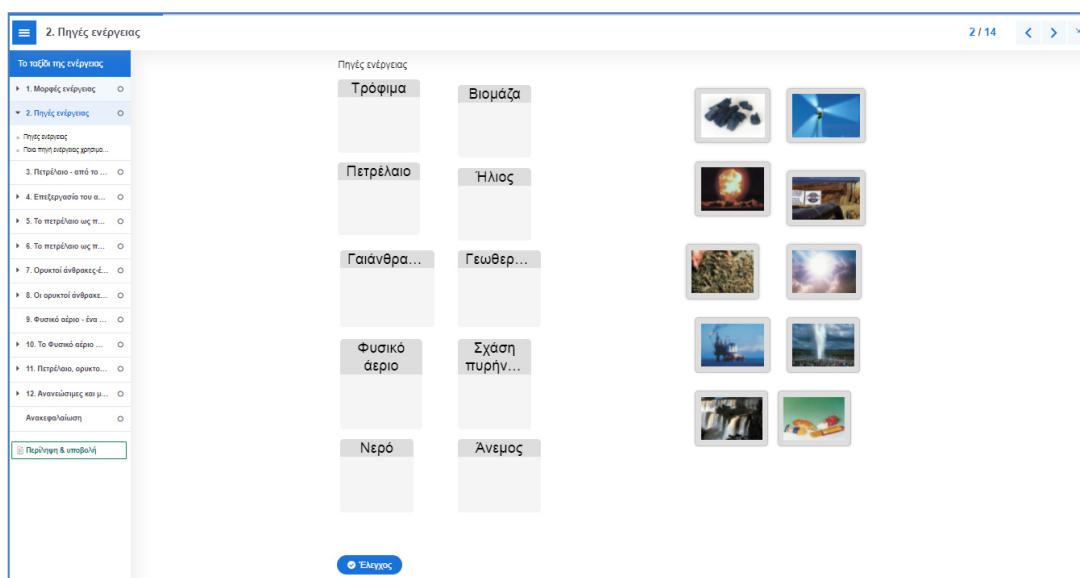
2. Πηγές ενέργειας

2 / 14

Το ταξίδι της ενέργειας

1. Μορφές ενέργειας

2. Πηγές ενέργειας

Πηγές ενέργειας

Ποια πηγή ενέργειας χρησιμο...

3. Πετρέλαιο - από το ...

4. Επεξεργασία του α...

5. Το πετρέλαιο ως π...

6. Το πετρέλαιο ως π...

7. Ορυκτοί άνθρακες-έ...

8. Οι ορυκτοί άνθρακε...

9. Φυσικό αέριο - ένα ...

10. Το Φυσικό αέριο ...

11. Πετρέλαιο, ορυκτο...

12. Ανανεώσιμες και μ...

Ανακεφαλαίωση

Περίληψη & υποβολή

Πηγές ενέργειας

Τρόφιμα

Βιομάζα

Πετρέλαιο

Ήλιος

Γαιάνθρα...

Γεωθερ...

Φυσικό αέριο

Σχάση πυρήν...

Νερό

Άνεμος

Έλεγχος